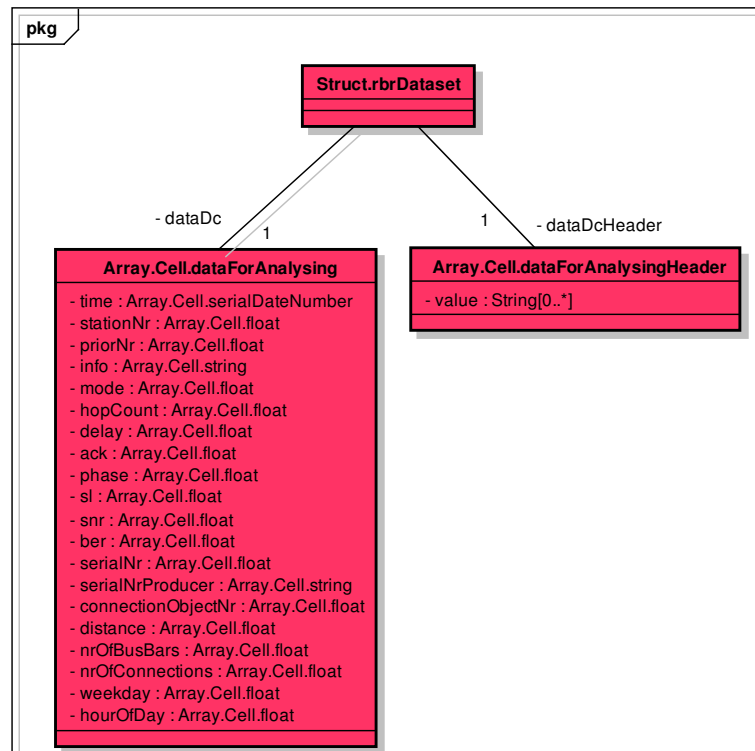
pkg

Struct.rbrDataset

- dataDc
1
1
- dataDcHeader

Array.Cell.dataForAnalysing

- time : Array.Cell.serialDateNumber
- stationNr : Array.Cell.float
- priorNr : Array.Cell.float
- info : Array.Cell.string
- mode : Array.Cell.float
- hopCount : Array.Cell.float
- delay : Array.Cell.float
- ack : Array.Cell.float
- phase : Array.Cell.float
- sl : Array.Cell.float
- snr : Array.Cell.float
- ber : Array.Cell.float
- serialNr : Array.Cell.float
- serialNrProducer : Array.Cell.string
- connectionObjectNr : Array.Cell.float
- distance : Array.Cell.float
- nrOfBusBars : Array.Cell.float
- nrOfConnections : Array.Cell.float
- weekday : Array.Cell.float
- hourOfDay : Array.Cell.float

Array.Cell.dataForAnalysingHeader

- value : String[0..*]